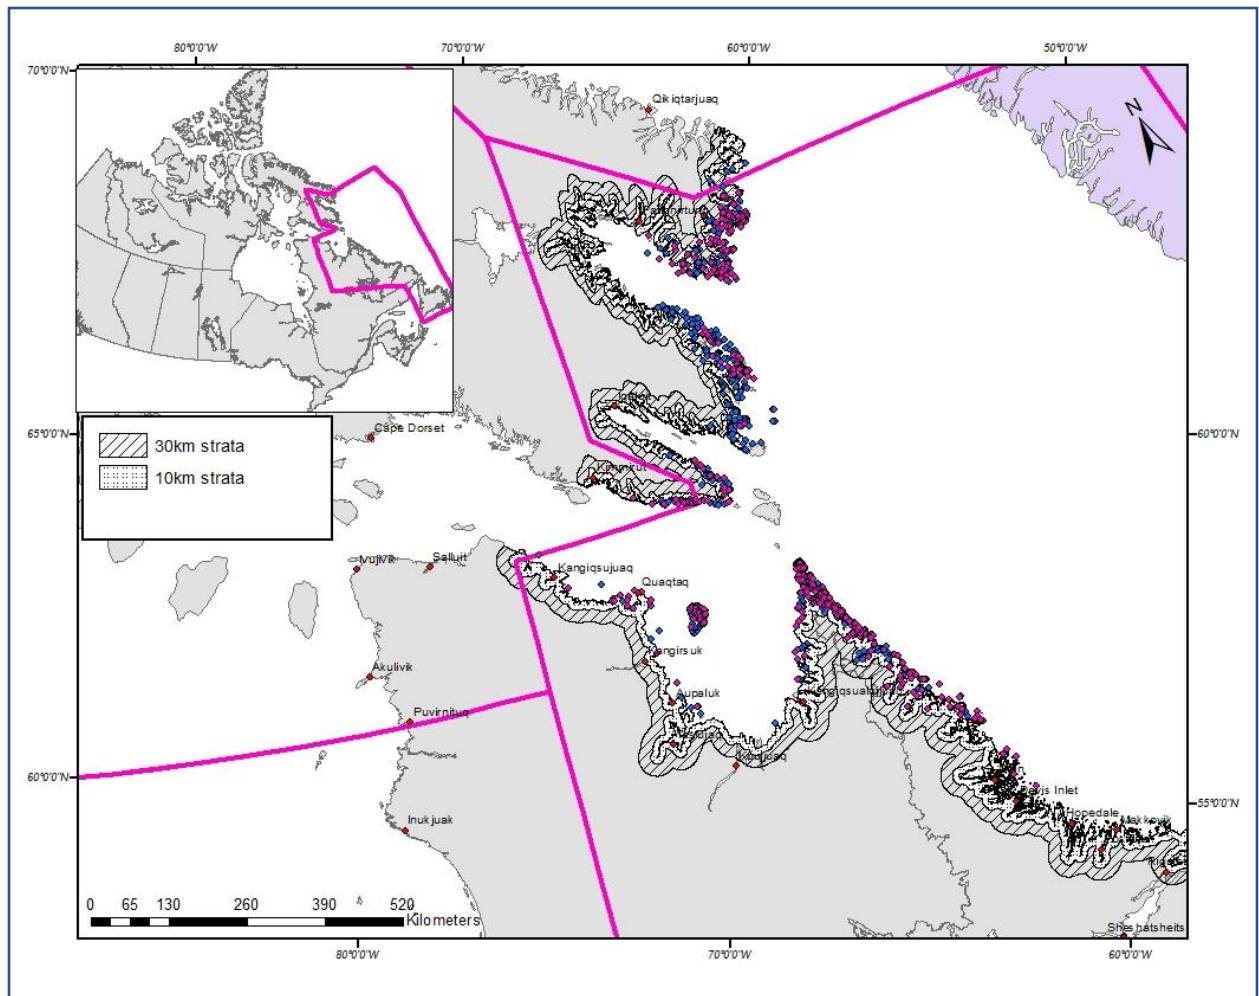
80°0'0"W
70°0'0"W
60°0'0"W
50°0'0"W
70°0'0"N
Qikiqtarjuaq
N
Pangnirtung
Iqaluit
Kimmirut
65°0'0"N
60°0'0"N
30km strata
10km strata
Cape Dorset
Ivujivik
Salluit
Kangiqsujuaq
Quaqtaq
Kangirsuk
Akulivik
Aupaluk
Puvirnituq
Kangiqsualujjuaq
Tasiujaq
Kuujjuaq
60°0'0"N
55°0'0"N
Nain
Davis Inlet
Hopedale
Makkovik
Inukjuak
Rigolet
0 65 130 260 390 520
Kilometers
Sheshatsheits
80°0'0"W
70°0'0"W
60°0'0"W